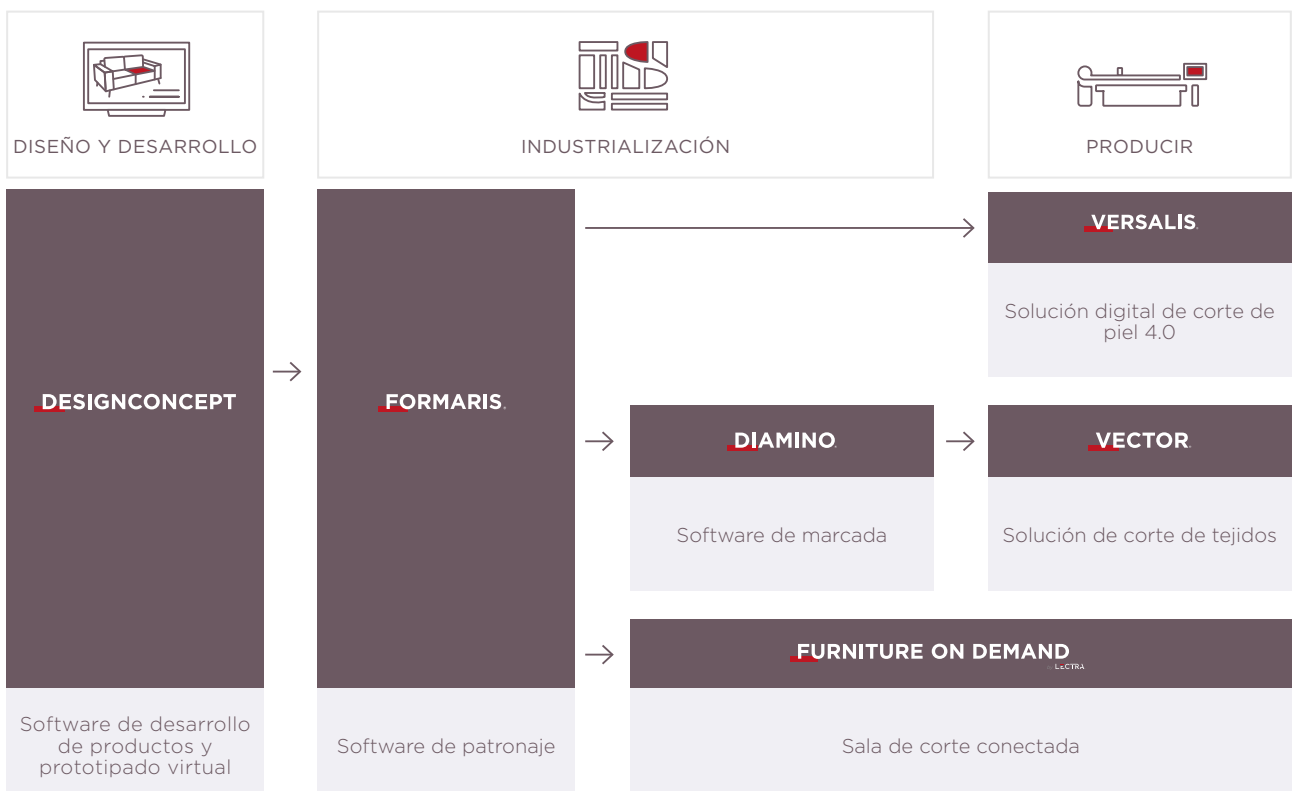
DISEÑO Y DESARROLLO

INDUSTRIALIZACIÓN

PRODUCIR

DESIGNCONCEPT

Software de desarrollo de productos y prototipado virtual

FORMARIS.

Software de patronaje

VERSALIS.

Solución digital de corte de piel 4.0

DIAMINO.

Software de marcada

VECTOR.

Solución de corte de tejidos

FURNITURE ON DEMAND
BY LECTRA

Sala de corte conectada